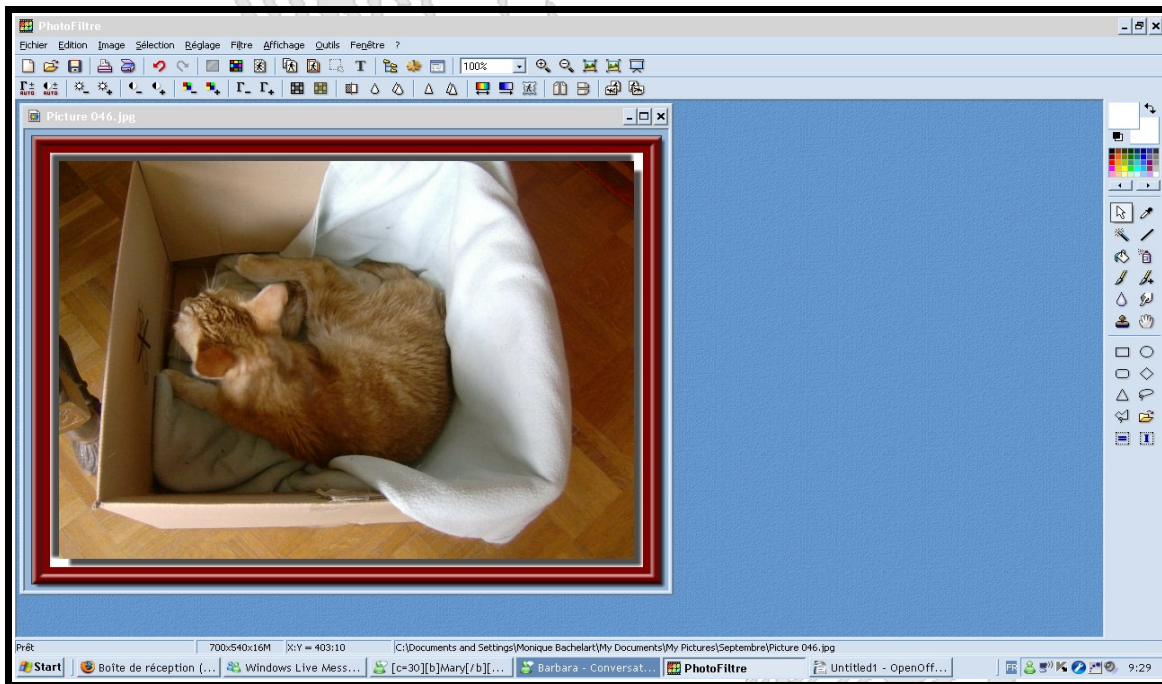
PhotoFiltre

Fichier Edition Image Sélection Réglage Filtre Affichage Outils Fenêtre ?

100%

Picture 046.jpg

Prêt 700x540x16M X:Y = 403:10 C:\Documents and Settings\Monique Bachelart\My Documents\My Pictures\Septembre\Picture 046.jpg

Start Boîte de réception (... Windows Live Mess... [c=30][b]Mary[/b][... Barbara - Conversat... PhotoFiltre Untitled1 - OpenOff... 9:29